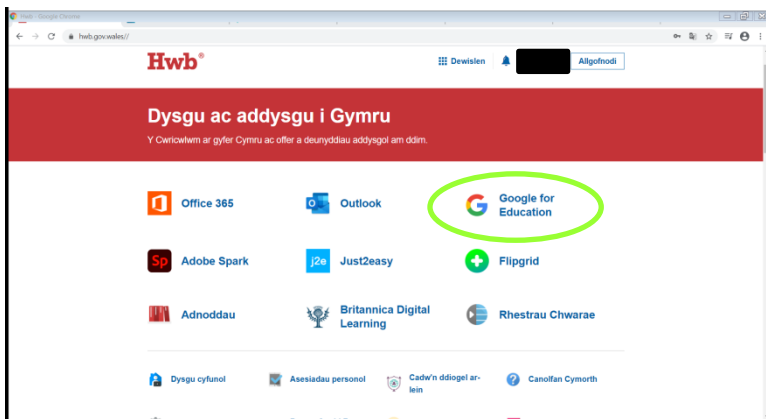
Hwb - Google Chrome

hwb.gov.wales//

Hwb®

Dewislen

Allgofnodi

Dysgu ac addysgu i Gymru

Y Cwricwlwm ar gyfer Cymru ac offer a deunyddiau addysgol am ddim.

Office 365

Outlook

Google for Education

Adobe Spark

Just2easy

Flipgrid

Adnoddau

Britannica Digital Learning

Rhestrau Chwarae

Dysgu cyfunol

Asesiadau personol

Cadw'n ddiogel ar-lein

Canolfan Cymorth